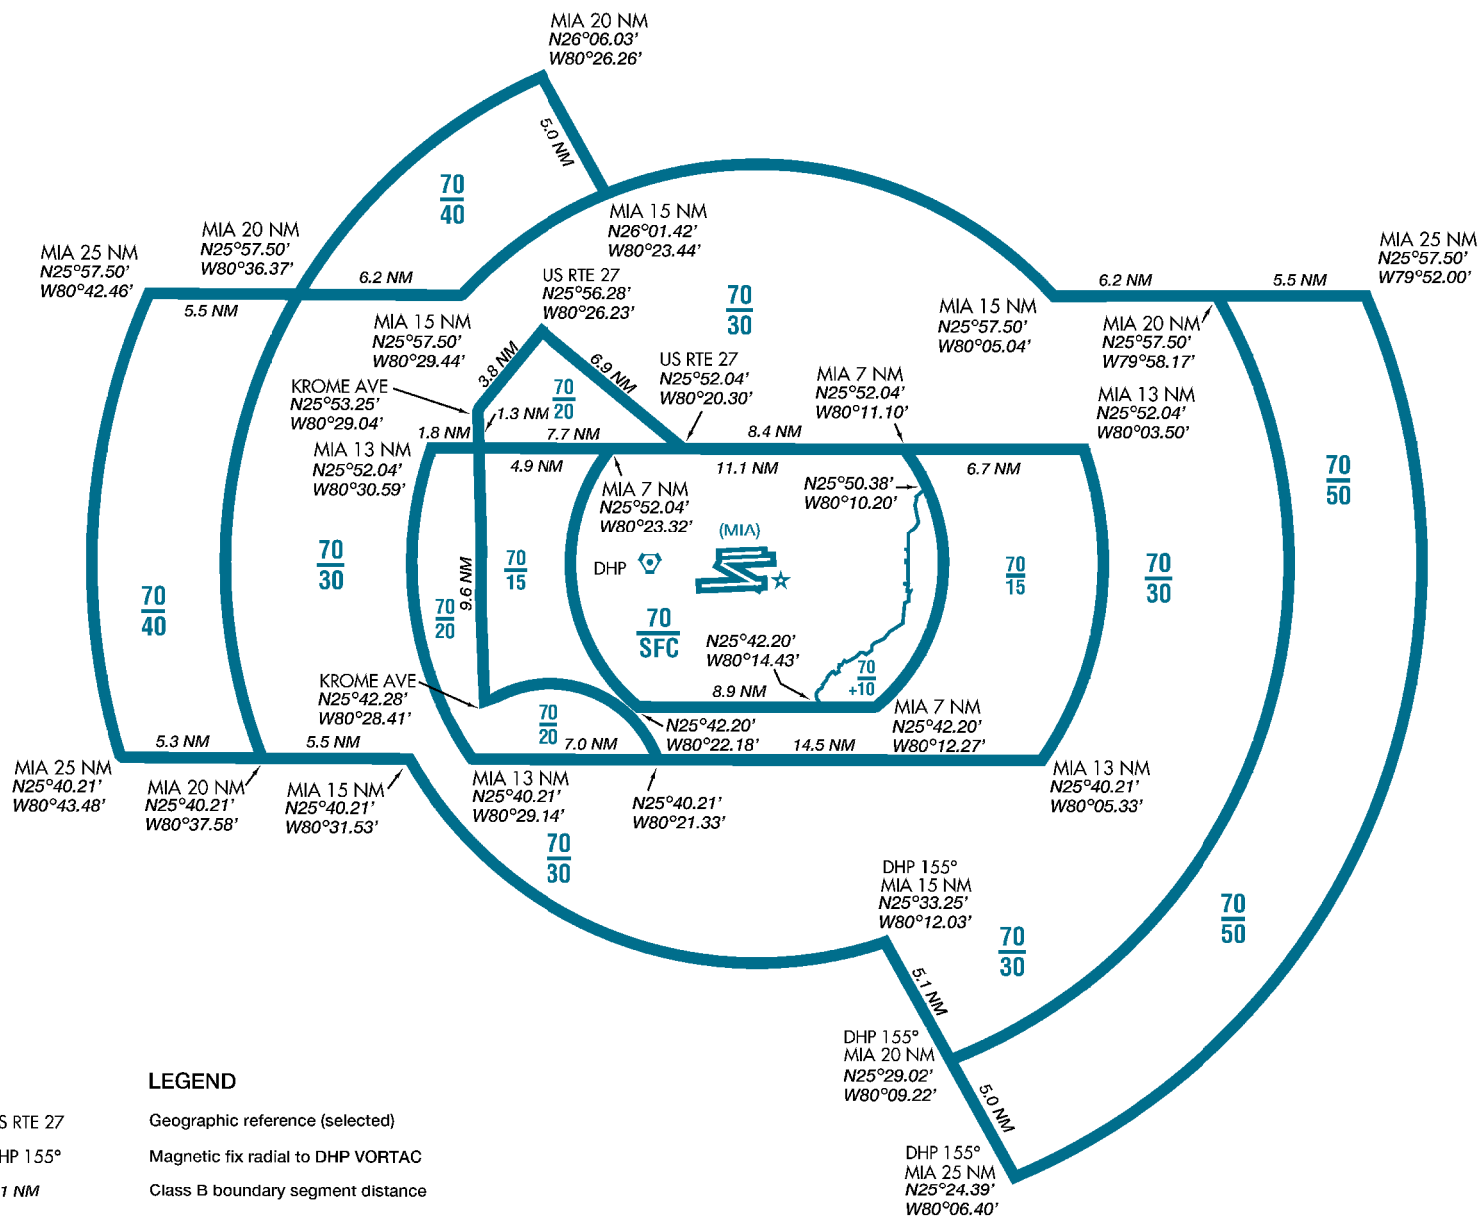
MIA 20 NM
N26°06.03'
W80°26.26'

5.0 NM

$\frac{70}{40}$

MIA 15 NM
N26°01.42'
W80°23.44'

MIA 20 NM
N25°57.50'
W80°36.37'

MIA 25 NM
N25°57.50'
W80°42.46'

6.2 NM

5.5 NM

US RTE 27
N25°56.28'
W80°26.23'

$\frac{70}{30}$

MIA 15 NM
N25°57.50'
W80°05.04'

6.2 NM

5.5 NM

MIA 25 NM
N25°57.50'
W79°52.00'

MIA 20 NM
N25°57.50'
W79°58.17'

MIA 15 NM
N25°57.50'
W80°29.44'

3.8 NM

6.9 NM

US RTE 27
N25°52.04'
W80°20.30'

MIA 7 NM
N25°52.04'
W80°11.10'

MIA 13 NM
N25°52.04'
W80°03.50'

KROME AVE
N25°53.25'
W80°29.04'

$\frac{70}{20}$

1.3 NM

1.8 NM

7.7 NM

8.4 NM

MIA 13 NM
N25°52.04'
W80°30.59'

4.9 NM

11.1 NM

6.7 NM

N25°50.38'
W80°10.20'

MIA 7 NM
N25°52.04'
W80°23.32'

(MIA)

$\frac{70}{50}$

$\frac{70}{30}$

9.6 NM

$\frac{70}{15}$

DHP

$\frac{70}{15}$

$\frac{70}{30}$

$\frac{70}{40}$

$\frac{70}{20}$

$\frac{70}{SFC}$

N25°42.20'
W80°14.43'

$\frac{70}{+10}$

KROME AVE
N25°42.28'
W80°28.41'

8.9 NM

MIA 7 NM
N25°42.20'
W80°12.27'

$\frac{70}{20}$

N25°42.20'
W80°22.18'

7.0 NM

5.3 NM

5.5 NM

14.5 NM

MIA 25 NM
N25°40.21'
W80°43.48'

MIA 20 NM
N25°40.21'
W80°37.58'

MIA 15 NM
N25°40.21'
W80°31.53'

MIA 13 NM
N25°40.21'
W80°29.14'

N25°40.21'
W80°21.33'

MIA 13 NM
N25°40.21'
W80°05.33'

$\frac{70}{30}$

DHP 155°
MIA 15 NM
N25°33.25'
W80°12.03'

$\frac{70}{50}$

$\frac{70}{30}$

5.1 NM

DHP 155°
MIA 20 NM
N25°29.02'
W80°09.22'

5.0 NM

DHP 155°
MIA 25 NM
N25°24.39'
W80°06.40'

LEGEND

S RTE 27 Geographic reference (selected)

HP 155° Magnetic fix radial to DHP VORTAC

1 NM Class B boundary segment distance